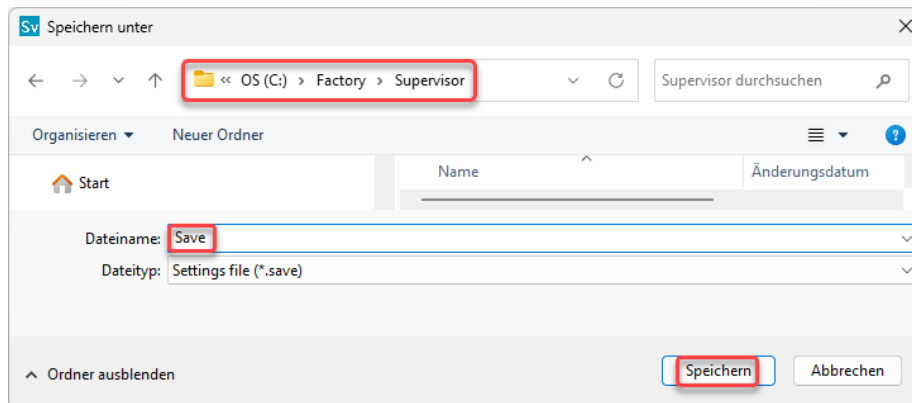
Sv Speichern unter

« OS (C:) › Factory › Supervisor

Supervisor durchsuchen

Organisieren ▾ Neuer Ordner

Start

Name

Änderungsdatum

Dateiname: Save

Dateityp: Settings file (*.save)

Ordner ausblenden

Speichern

Abbrechen